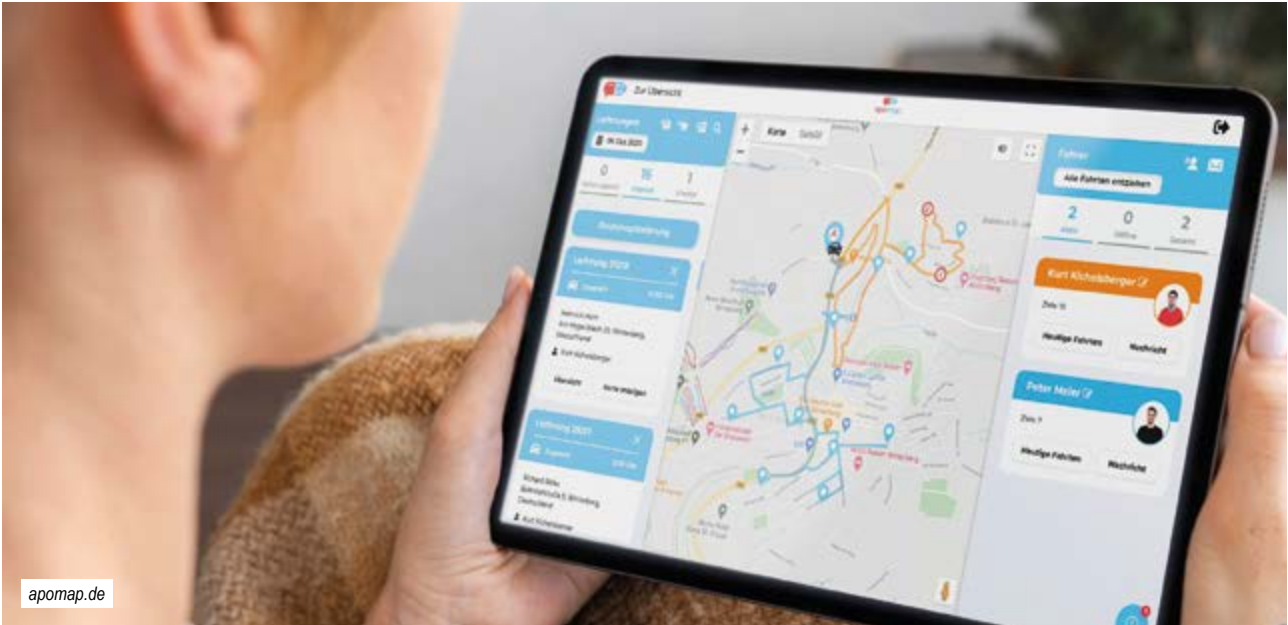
Zur Übersicht

apomap

Lieferungen

06 Okt 2020

0

16

1

Routenoptimierung

Lieferung 2023

Übersicht

Kurt Kichelsberger

Lieferung 2021

Kurt Kichelsberger

Karte

Satellit

+

−

Fahrer

Alle Fahrten anzeigen

2

0

2

Kurt Kichelsberger

Ziele 10

Heutige Fahrten

Nachricht

Peter Meier

Ziele 7

Heutige Fahrten

Nachricht

apomap.de